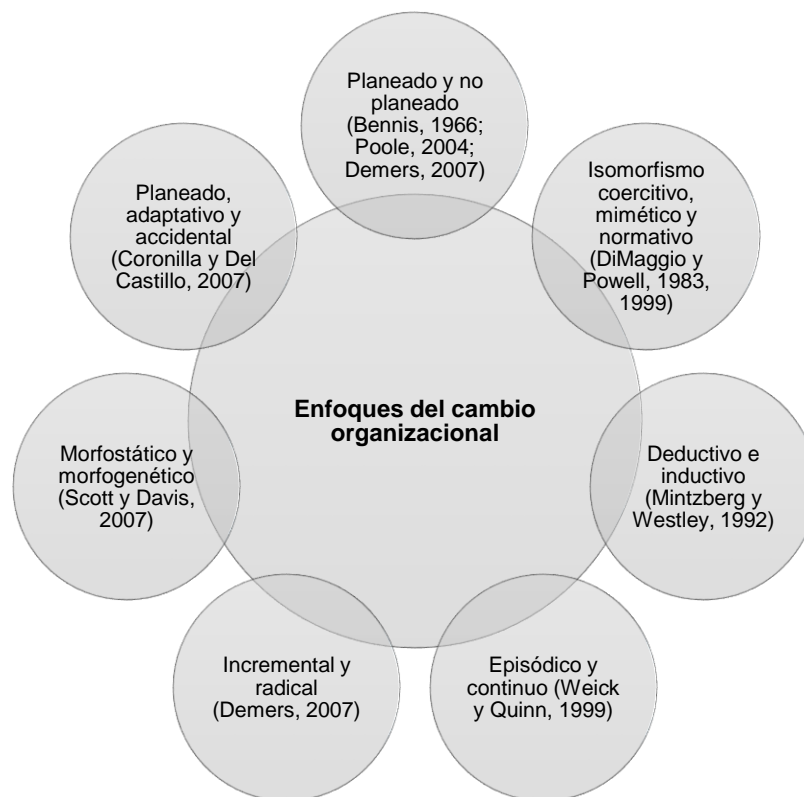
Planeado y no planeado (Bennis, 1966; Poole, 2004; Demers, 2007)

Isomorfismo coercitivo, mimético y normativo (DiMaggio y Powell, 1983, 1999)

Deductivo e inductivo (Mintzberg y Westley, 1992)

Episódico y continuo (Weick y Quinn, 1999)

Incremental y radical (Demers, 2007)

Morfostático y morfogenético (Scott y Davis, 2007)

Planeado, adaptativo y accidental (Coronilla y Del Castillo, 2007)

**Enfoques del cambio organizacional**